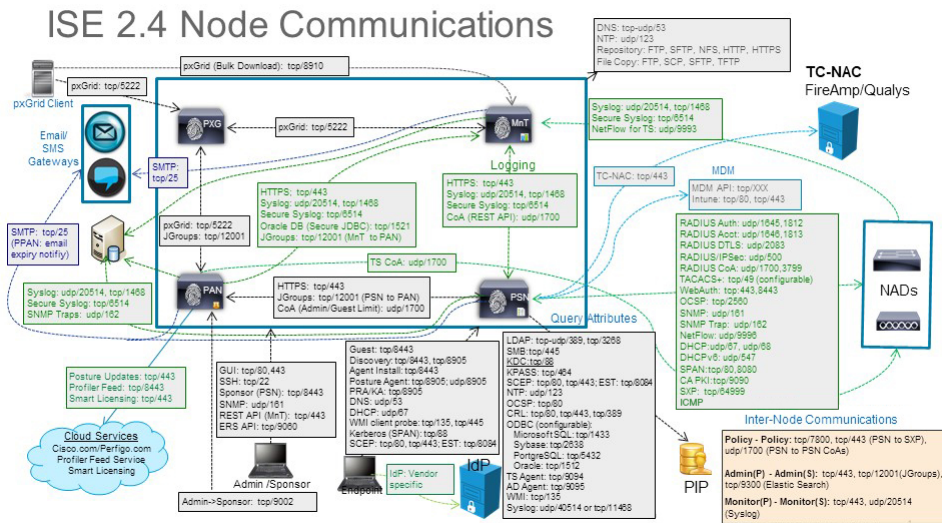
ISE 2.4 Node Communications

DNS: tcp-udp/53
NTP: udp/123
Repository: FTP, SFTP, NFS, HTTP, HTTPS
File Copy: FTP, SCP, SFTP, TFTP

pxGrid (Bulk Download): tcp/8910

pxGrid: tcp/5222

pxGrid Client

Email/ SMS Gateways

PXG

pxGrid: tcp/5222

MnT

TC-NAC
FireAmp/Qualys

Syslog: udp/20514, tcp/1468
Secure Syslog: tcp/6514
NetFlow for TS: udp/9993

SMTP: tcp/25

Logging

HTTPS: tcp/443
Syslog: udp/20514, tcp/1468
Secure Syslog: tcp/6514
Oracle DB (Secure JDBC): tcp/1521
JGroups: tcp/12001 (MnT to PAN)

HTTPS: tcp/443
Syslog: udp/20514, tcp/1468
Secure Syslog: tcp/6514
CoA (REST API): udp/1700

TC-NAC: tcp/443

MDM

MDM API: tcp/XXX
Intune: tcp/80, tcp/443

SMTP: tcp/25 (PPAN: email expiry notify)

pxGrid: tcp/5222
JGroups: tcp/12001

TS CoA: udp/1700

RADIUS Auth: udp/1645,1812
RADIUS Acct: udp/1646,1813
RADIUS DTLS: udp/2083
RADIUS/IPSec: udp/500
RADIUS CoA: udp/1700,3799
TACACS+: tcp/49 (configurable)
WebAuth: tcp/443,8443
OCSP: tcp/2560
SNMP: udp/161
SNMP Trap: udp/162
NetFlow: udp/9996
DHCP:udp/67, udp/68
DHCPv6: udp/547
SPAN:tcp/80,8080
CA PKI:tcp/9090
SXP: tcp/64999
ICMP

NADs

Syslog: udp/20514, tcp/1468
Secure Syslog: tcp/6514
SNMP Traps: udp/162

PAN

HTTPS: tcp/443
JGroups: tcp/12001 (PSN to PAN)
CoA (Admin/Guest Limit): udp/1700

PSN

Query Attributes

Posture Updates: tcp/443
Profiler Feed: tcp/8443
Smart Licensing: tcp/443

Cloud Services
Cisco.com/Perfigo.com
Profiler Feed Service
Smart Licensing

GUI: tcp/80,443
SSH: tcp/22
Sponsor (PSN): tcp/8443
SNMP: udp/161
REST API (MnT): tcp/443
ERS API: tcp/9060

Admin / Sponsor

Admin->Sponsor: tcp/9002

Guest: tcp/8443
Discovery: tcp/8443, tcp/8905
Agent Install: tcp/8443
Posture Agent: tcp/8905; udp/8905
PRA/KA: tcp/8905
DNS: udp/53
DHCP: udp/67
WMI client probe: tcp/135, tcp/445
Kerberos (SPAN): tcp/88
SCEP: tcp/80, tcp/443; EST: tcp/8084

Endpoint

IdP: Vendor specific

IdP

LDAP: tcp-udp/389, tcp/3268
SMB:tcp/445
KDC:tcp/88
KPASS: tcp/464
SCEP: tcp/80, tcp/443; EST: tcp/8084
NTP: udp/123
OCSP: tcp/80
CRL: tcp/80, tcp/443, tcp/389
ODBC (configurable):
Microsoft SQL: tcp/1433
Sybase: tcp/2638
PortgreSQL: tcp/5432
Oracle: tcp/1512
TS Agent: tcp/9094
AD Agent: tcp/9095
WMI: tcp/135
Syslog: udp/40514 or tcp/11468

PIP

Inter-Node Communications

Policy - Policy: tcp/7800, tcp/443 (PSN to SXP), udp/1700 (PSN to PSN CoAs)

Admin(P) - Admin(S): tcp/443, tcp/12001(JGroups), tcp/9300 (Elastic Search)

Monitor(P) - Monitor(S): tcp/443, udp/20514 (Syslog)